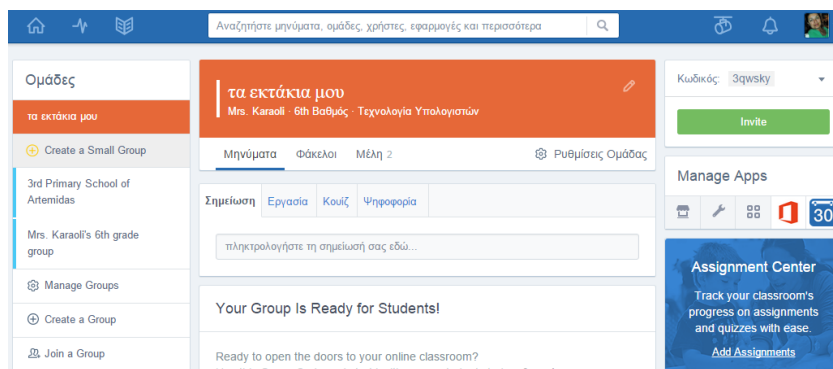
Αναζητήστε μηνύματα, ομάδες, χρήστες, εφαρμογές και περισσότερα

Ομάδες

τα εκτάκια μου

Create a Small Group

3rd Primary School of Artemidas

Mrs. Karaoli's 6th grade group

Manage Groups

Create a Group

Join a Group

τα εκτάκια μου

Mrs. Karaoli · 6th Βαθμός · Τεχνολογία Υπολογιστών

Μηνύματα Φάκελοι Μέλη 2 Ρυθμίσεις Ομάδας

Σημείωση Εργασία Κουίζ Ψηφοφορία

πληκτρολογήστε τη σημείωσή σας εδώ...

Your Group Is Ready for Students!

Ready to open the doors to your online classroom?

Κωδικός: 3qwsky

Invite

Manage Apps

30

Assignment Center

Track your classroom's progress on assignments and quizzes with ease.

Add Assignments